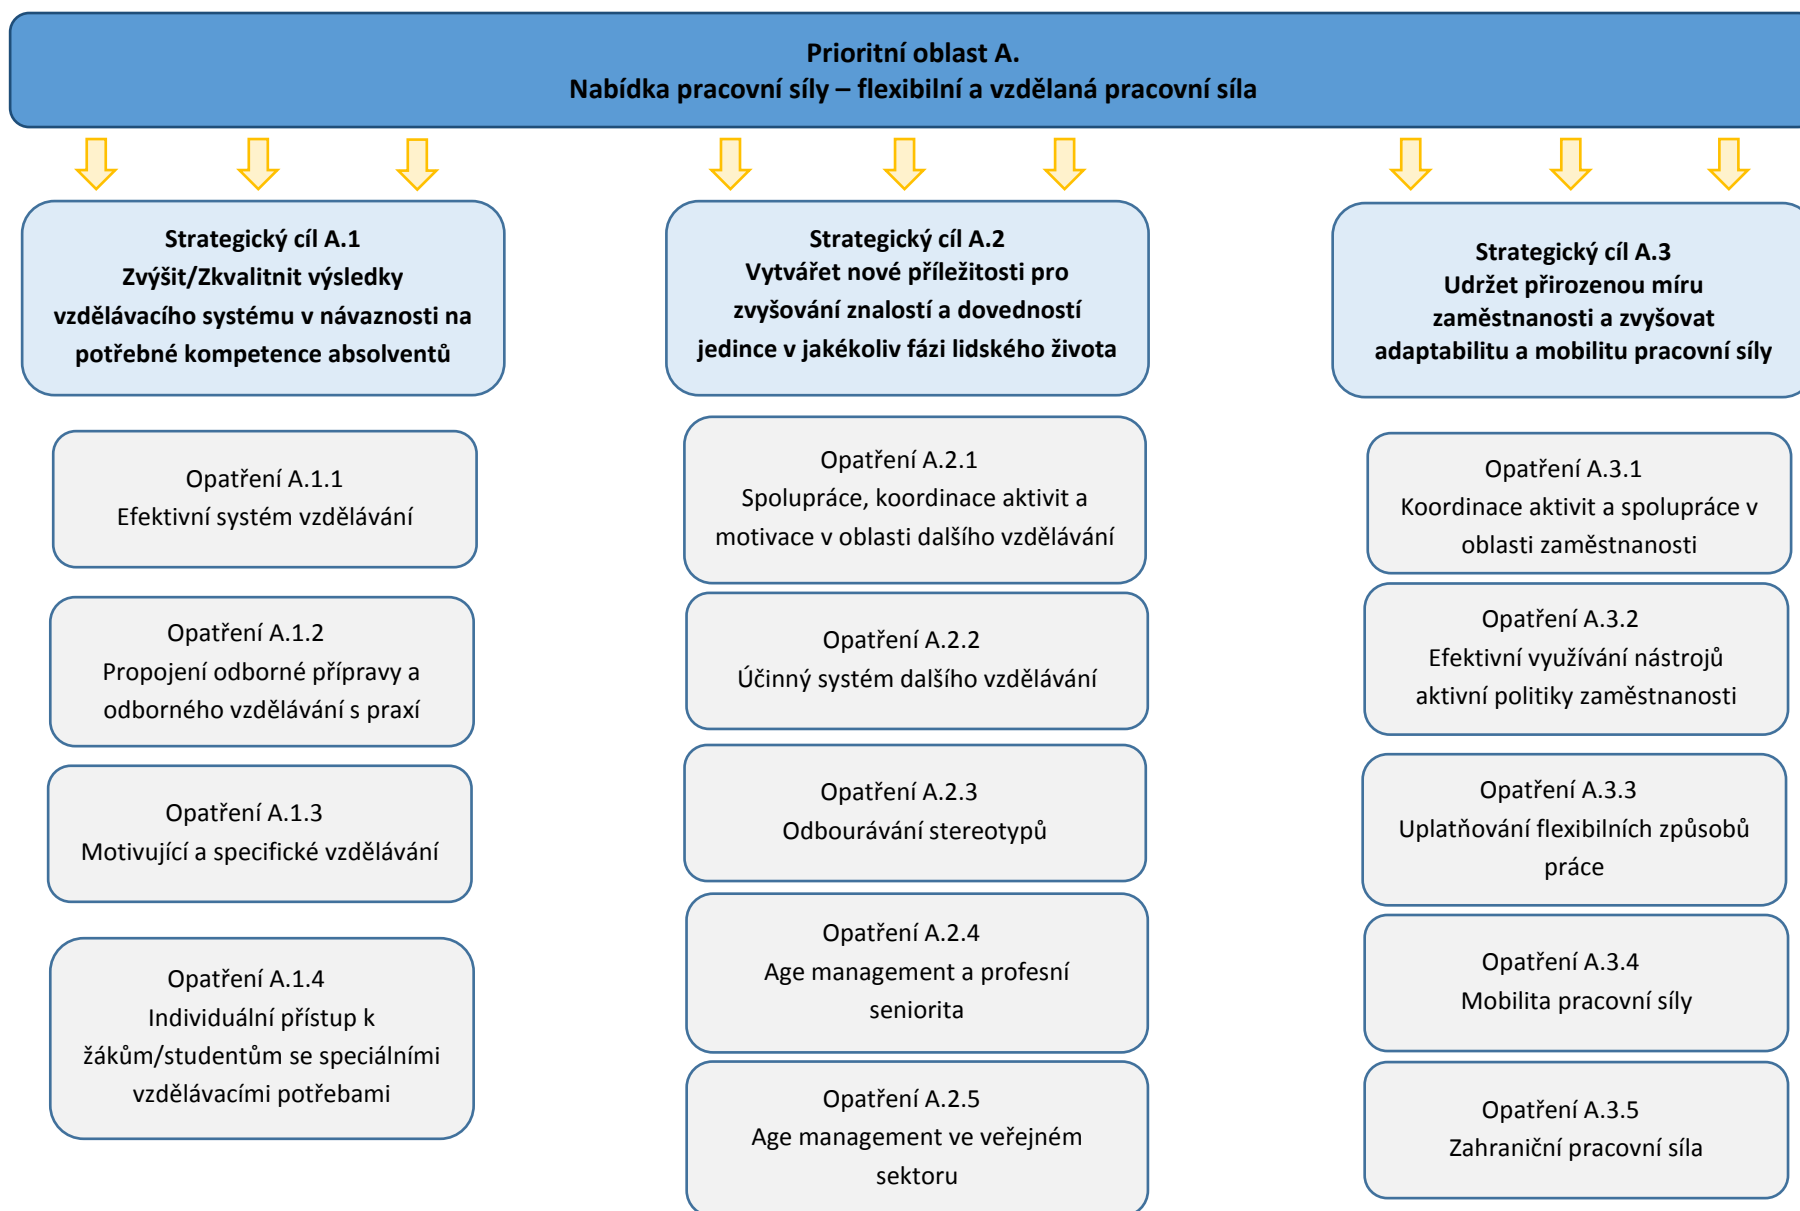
Prioritní oblast A.
Nabídka pracovní síly – flexibilní a vzdělaná pracovní síla

Strategický cíl A.1
Zvýšit/Zkvalitnit výsledky vzdělávacího systému v návaznosti na potřebné kompetence absolventů

Opatření A.1.1
Efektivní systém vzdělávání

Opatření A.1.2
Propojení odborné přípravy a odborného vzdělávání s praxí

Opatření A.1.3
Motivující a specifické vzdělávání

Opatření A.1.4
Individuální přístup k žákům/studentům se speciálními vzdělávacími potřebami

Strategický cíl A.2
Vytvářet nové příležitosti pro zvyšování znalostí a dovedností jedince v jakékoliv fázi lidského života

Opatření A.2.1
Spolupráce, koordinace aktivit a motivace v oblasti dalšího vzdělávání

Opatření A.2.2
Účinný systém dalšího vzdělávání

Opatření A.2.3
Odbourávání stereotypů

Opatření A.2.4
Age management a profesní seniorita

Opatření A.2.5
Age management ve veřejném sektoru

Strategický cíl A.3
Udržet přirozenou míru zaměstnanosti a zvyšovat adaptabilitu a mobilitu pracovní síly

Opatření A.3.1
Koordinace aktivit a spolupráce v oblasti zaměstnanosti

Opatření A.3.2
Efektivní využívání nástrojů aktivní politiky zaměstnanosti

Opatření A.3.3
Uplatňování flexibilních způsobů práce

Opatření A.3.4
Mobilita pracovní síly

Opatření A.3.5
Zahraniční pracovní síla